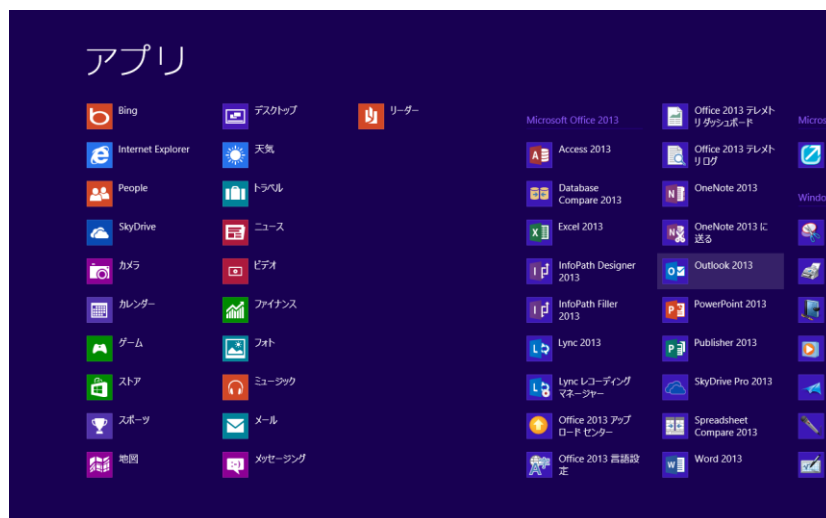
アプリ

Bing
Internet Explorer
People
SkyDrive
カメラ
カレンダー
ゲーム
ストア
スポーツ
地図

デスクトップ
天気
トラベル
ニュース
ビデオ
ファイナンス
フォト
ミュージック
メール
メッセージング

リーダー

Microsoft Office 2013
Access 2013
Database Compare 2013
Excel 2013
InfoPath Designer 2013
InfoPath Filler 2013
Lync 2013
Lync レコーディング マネージャー
Office 2013 アップロード センター
Office 2013 言語設定

Office 2013 テレメトリ ダッシュボード
Office 2013 テレメトリ ログ
OneNote 2013
OneNote 2013 に送る
Outlook 2013
PowerPoint 2013
Publisher 2013
SkyDrive Pro 2013
Spreadsheet Compare 2013
Word 2013

Micros
Windo